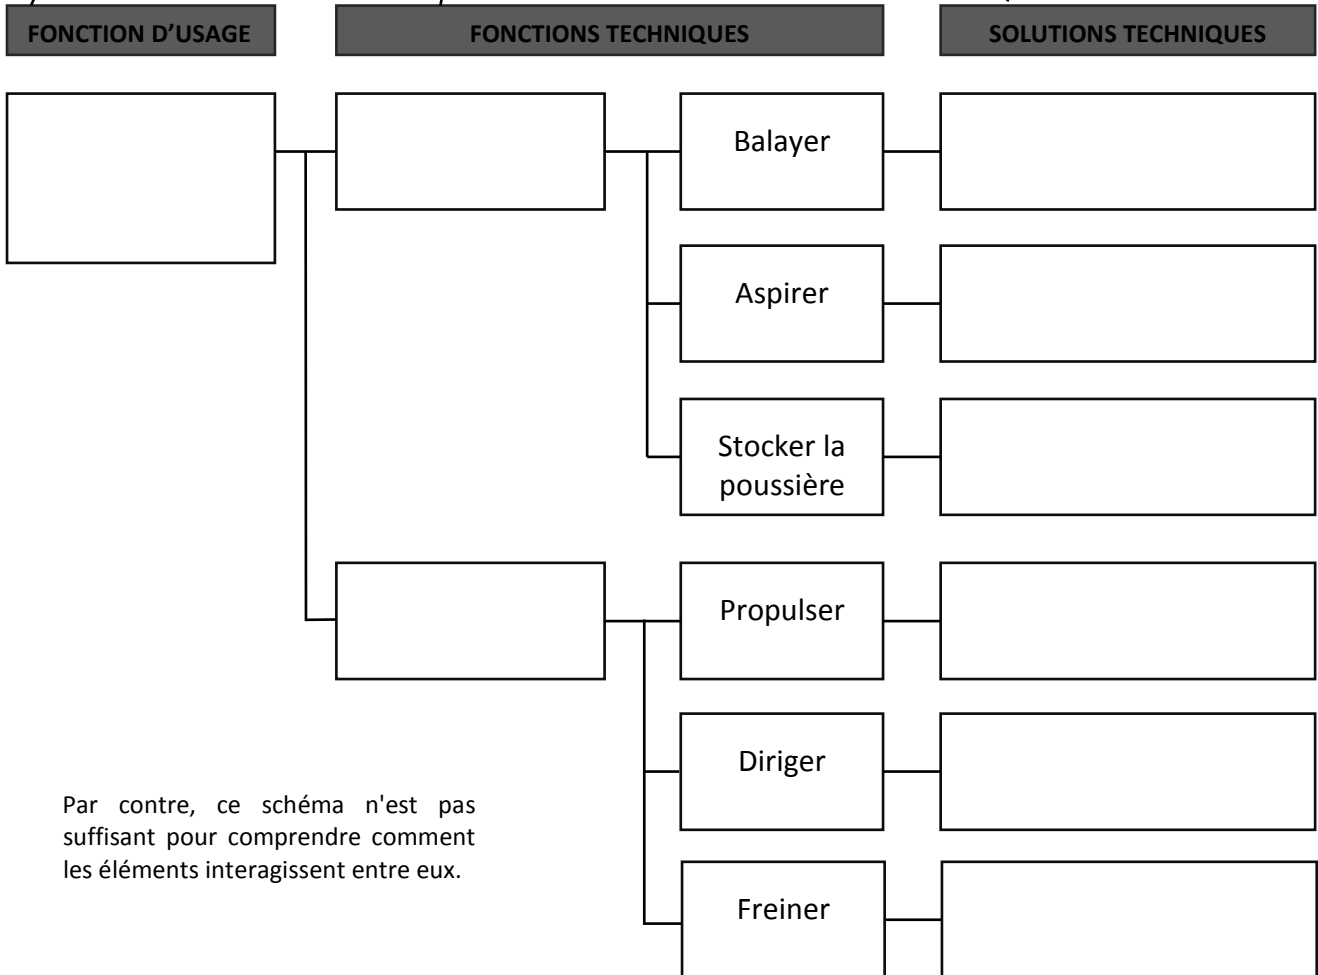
FONCTION D'USAGE

FONCTIONS TECHNIQUES

SOLUTIONS TECHNIQUES

Balayer

Aspirer

Stocker la poussière

Propulser

Diriger

Freiner

Par contre, ce schéma n'est pas suffisant pour comprendre comment les éléments interagissent entre eux.